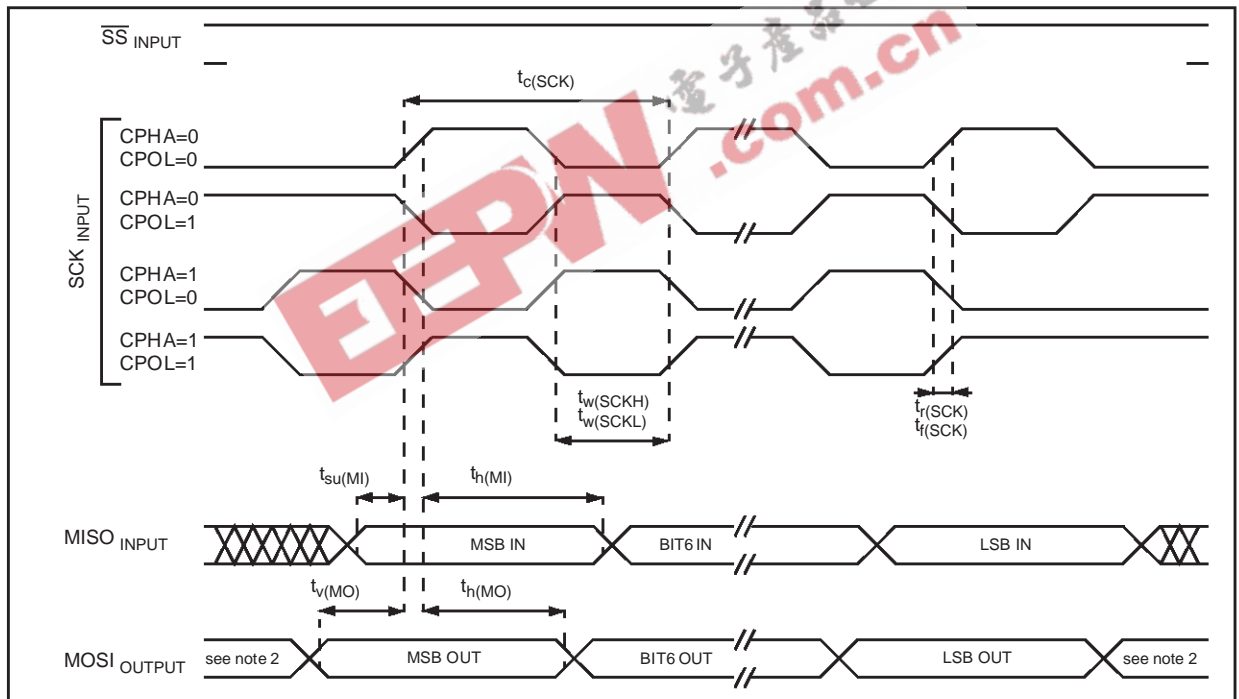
$\overline{SS}$ INPUT

$t_{c(SCK)}$

SCK INPUT

CPHA=0
CPOL=0

CPHA=0
CPOL=1

CPHA=1
CPOL=0

CPHA=1
CPOL=1

$t_{w(SCKH)}$
$t_{w(SCKL)}$

$t_{r(SCK)}$
$t_{f(SCK)}$

$t_{su(MI)}$

$t_{h(MI)}$

MISO INPUT

MSB IN

BIT6 IN

LSB IN

$t_{v(MO)}$

$t_{h(MO)}$

MOSI OUTPUT

see note 2

MSB OUT

BIT6 OUT

LSB OUT

see note 2

EEPW
电子产品世界
.com.cn